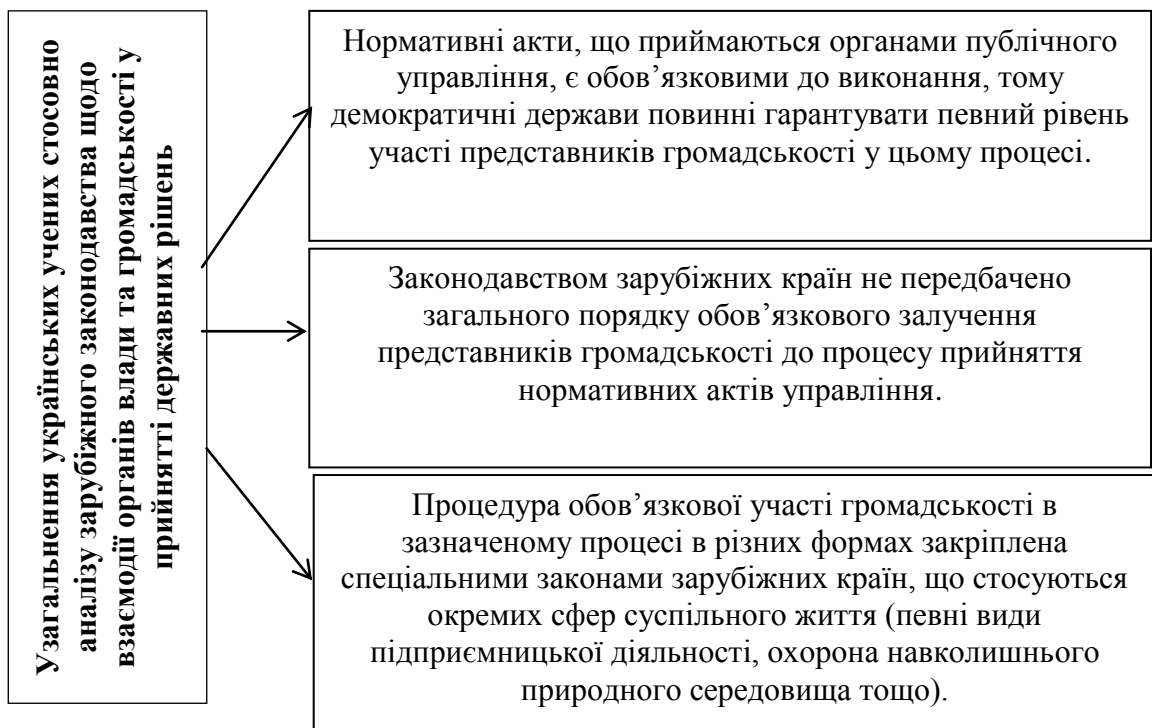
Узагальнення українських учених стосовно аналізу зарубіжного законодавства щодо взаємодії органів влади та громадськості у прийнятті державних рішень

Нормативні акти, що приймаються органами публічного управління, є обов'язковими до виконання, тому демократичні держави повинні гарантувати певний рівень участі представників громадськості у цьому процесі.

Законодавством зарубіжних країн не передбачено загального порядку обов'язкового залучення представників громадськості до процесу прийняття нормативних актів управління.

Процедура обов'язкової участі громадськості в зазначеному процесі в різних формах закріплена спеціальними законами зарубіжних країн, що стосуються окремих сфер суспільного життя (певні види підприємницької діяльності, охорона навколишнього природного середовища тощо).